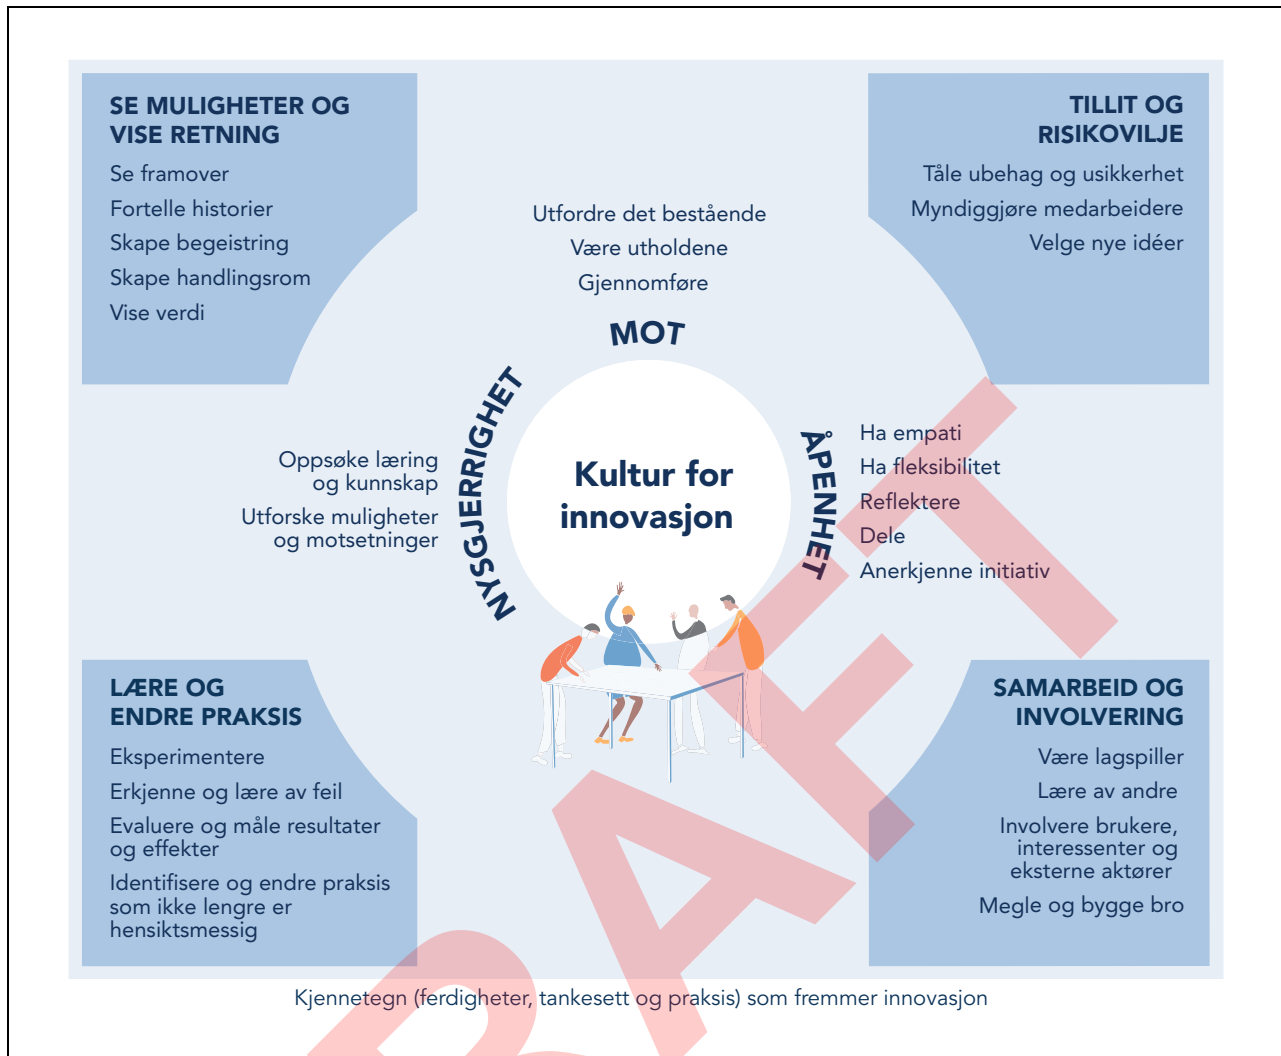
SE MULIGHETER OG VISE RETNING

Se framover

Fortelle historier

Skape begeistring

Skape handlingsrom

Vise verdi

TILLIT OG RISIKOVILJE

Tåle ubehag og usikkerhet

Myndiggjøre medarbeidere

Velge nye idéer

Utfordre det bestående

Være utholdene

Gjennomføre

MOT

NYSGJERRIGHET

Oppsøke læring og kunnskap

Utforske muligheter og motsetninger

Kultur for innovasjon

ÅPENHET

Ha empati

Ha fleksibilitet

Reflektere

Dele

Anerkjenne initiativ

LÆRE OG ENDRE PRAKSIS

Eksperimentere

Erkjenne og lære av feil

Evaluere og måle resultater og effekter

Identifisere og endre praksis som ikke lengre er hensiktsmessig

SAMARBEID OG INVOLVERING

Være lagspiller

Lære av andre

Involvere brukere, interessenter og eksterne aktører

Megle og bygge bro

Kjennetegn (ferdigheter, tankesett og praksis) som fremmer innovasjon

DRAFT